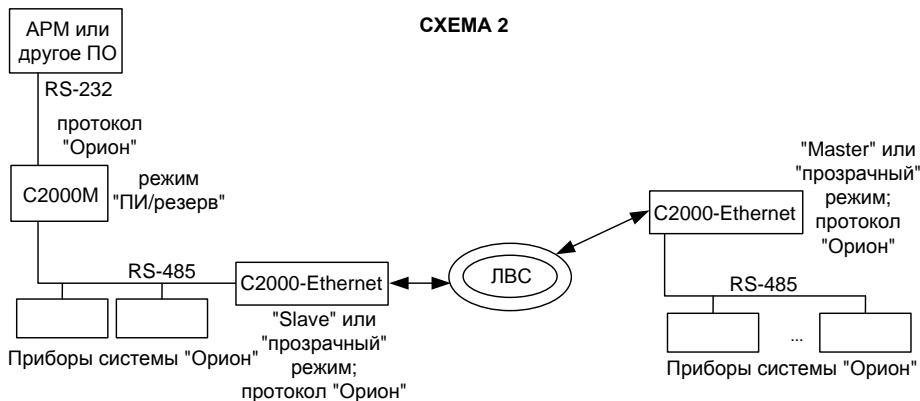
СХЕМА 2

АРМ или другое ПО

RS-232

протокол "Орион"

С2000М

режим "ПИ/резерв"

RS-485

С2000-Ethernet

"Slave" или "прозрачный" режим; протокол "Орион"

Приборы системы "Орион"

ЛВС

"Master" или "прозрачный" режим; протокол "Орион"

С2000-Ethernet

RS-485

...

Приборы системы "Орион"